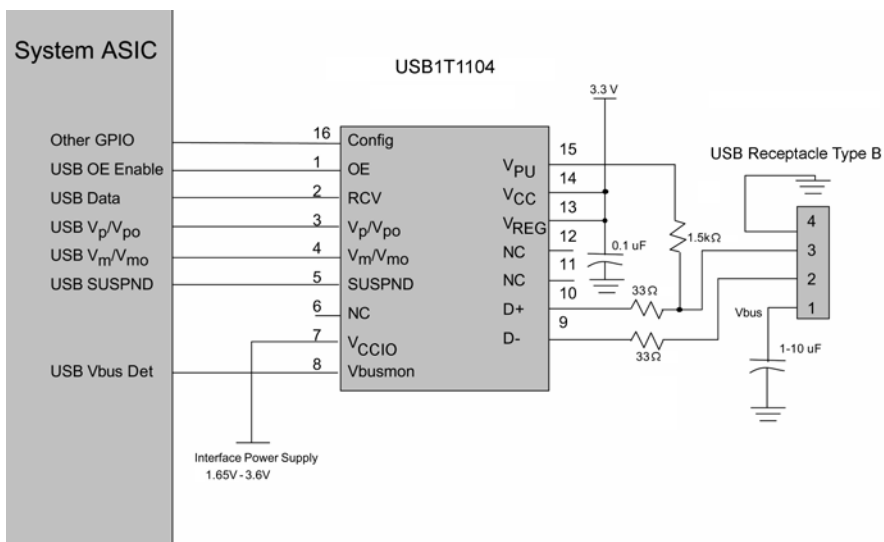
System ASIC

USB1T1104

3.3 V

Other GPIO
USB OE Enable
USB Data
USB $V_p/V_{po}$
USB $V_m/V_{mo}$
USB SUSPND
USB Vbus Det

16 Config
1 OE
2 RCV
3 $V_p/V_{po}$
4 $V_m/V_{mo}$
5 SUSPND
6 NC
7 $V_{CCIO}$
8 Vbusmon

$V_{PU}$ 15
$V_{CC}$ 14
$V_{REG}$ 13
NC 12
NC 11
10
D+
9
D-

0.1 uF
1.5kΩ
33Ω
33Ω

USB Receptacle Type B
4
3
2
1
Vbus
1-10 uF

Interface Power Supply
1.65V - 3.6V